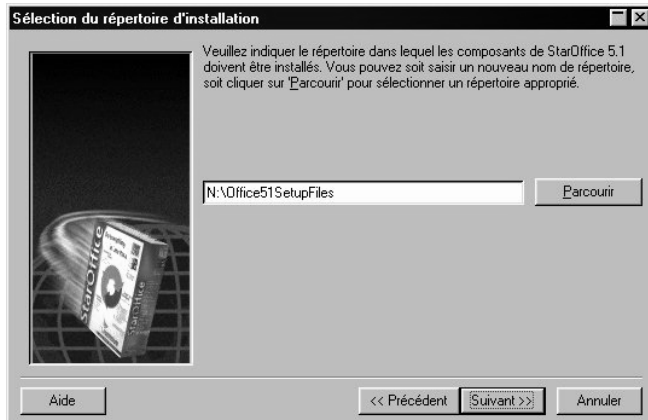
Sélection du répertoire d'installation

Veuillez indiquer le répertoire dans lequel les composants de StarOffice 5.1 doivent être installés. Vous pouvez soit saisir un nouveau nom de répertoire, soit cliquer sur 'Parcourir' pour sélectionner un répertoire approprié.

N:\Office51SetupFiles

Parcourir

StarOffice

StarOffice

Aide

<< Précédent

Suivant >>

Annuler